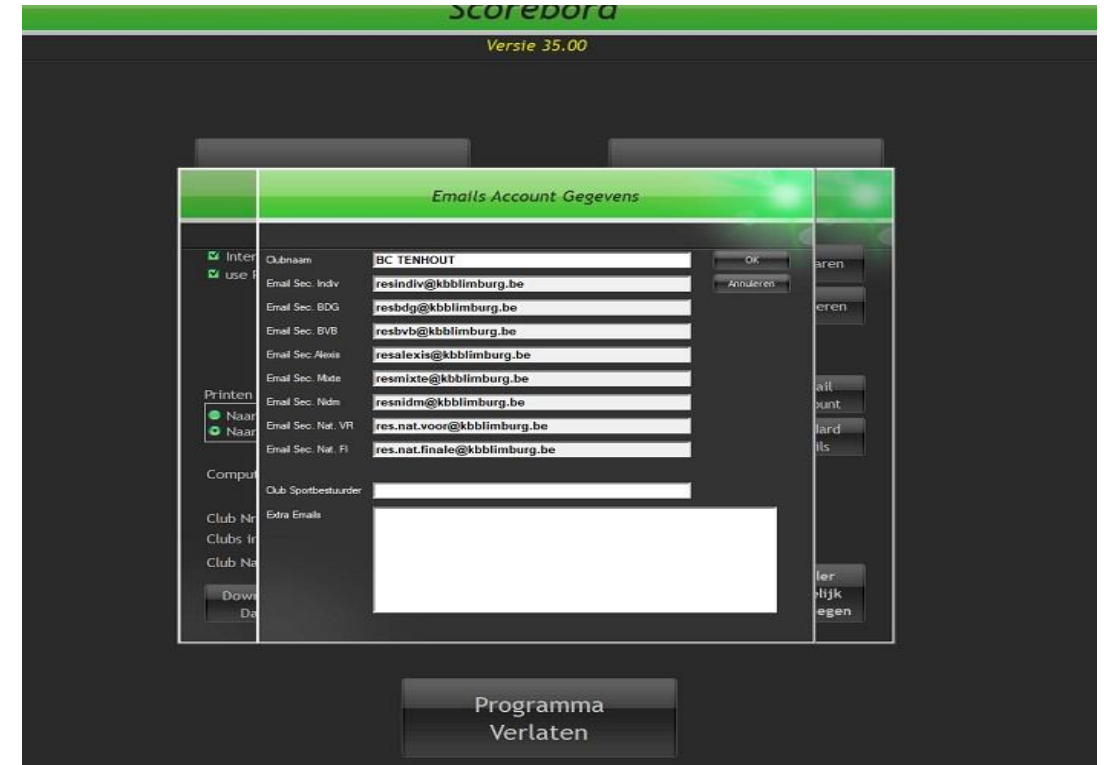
Scorebord
Versie 35.00

Emails Account Gegevens

Inter
use F

Clubnaam BC TENHOUT
Email Sec. Indiv resindiv@kbblimburg.be
Email Sec. BDG resbdg@kbblimburg.be
Email Sec. BVB resbvb@kbblimburg.be
Email Sec. Alexis resalexis@kbblimburg.be
Email Sec. Mixte resmixte@kbblimburg.be
Email Sec. Nidm resnidm@kbblimburg.be
Email Sec. Nat. VR res.nat.voor@kbblimburg.be
Email Sec. Nat. Fi res.nat.finale@kbblimburg.be
Club Sportbestuurder
Extra Emails

OK
Annuleren

aren
eren
ail
ount
dard
ils

Printen
Naar
Naar

Comput

Club Nr
Clubs in
Club Na

Dow
Da

ler
elijk
egen

Programma Verlaten